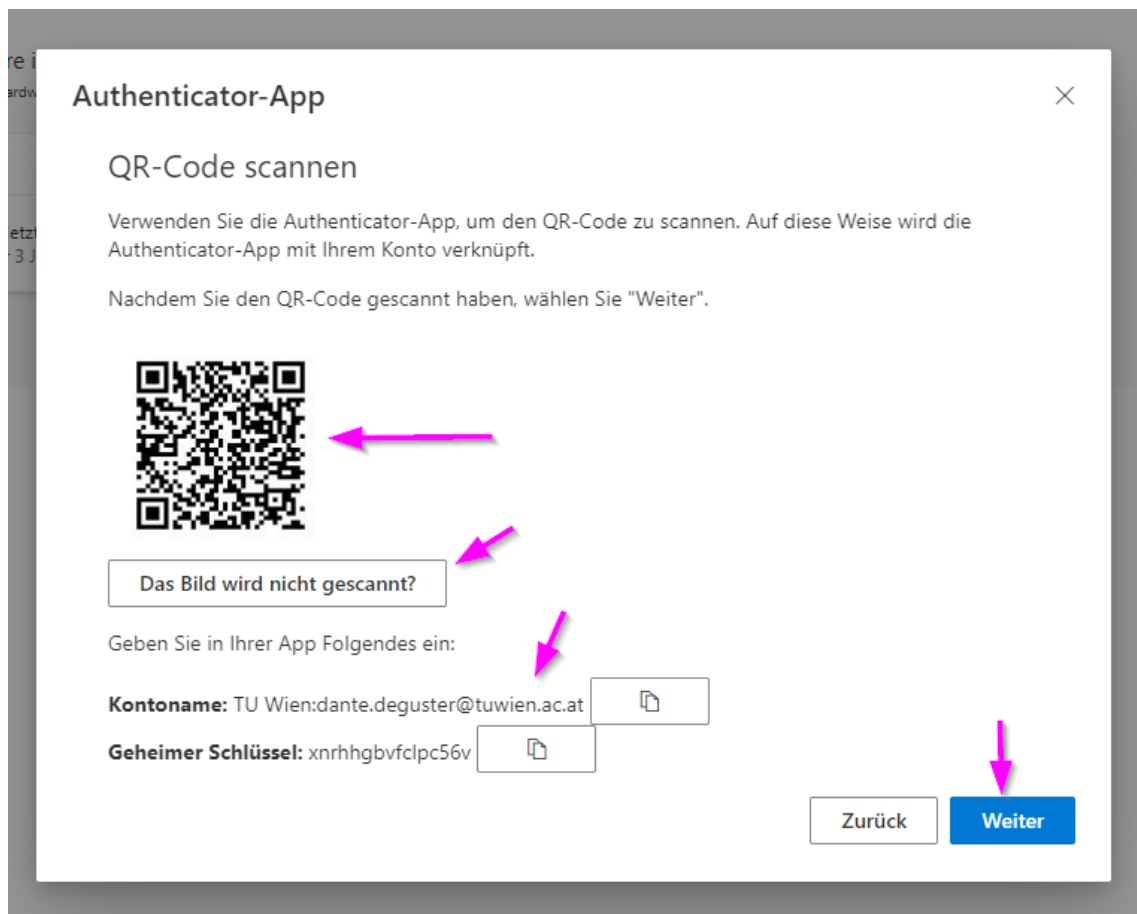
re i
ardw

etzt
3 J

Authenticator-App

×

QR-Code scannen

Verwenden Sie die Authenticator-App, um den QR-Code zu scannen. Auf diese Weise wird die Authenticator-App mit Ihrem Konto verknüpft.

Nachdem Sie den QR-Code gescannt haben, wählen Sie "Weiter".

Das Bild wird nicht gescannt?

Geben Sie in Ihrer App Folgendes ein:

**Kontoname:** TU Wien:dante.deguster@tuwien.ac.at

**Geheimer Schlüssel:** xnrhhgbvfclpc56v

Zurück

Weiter